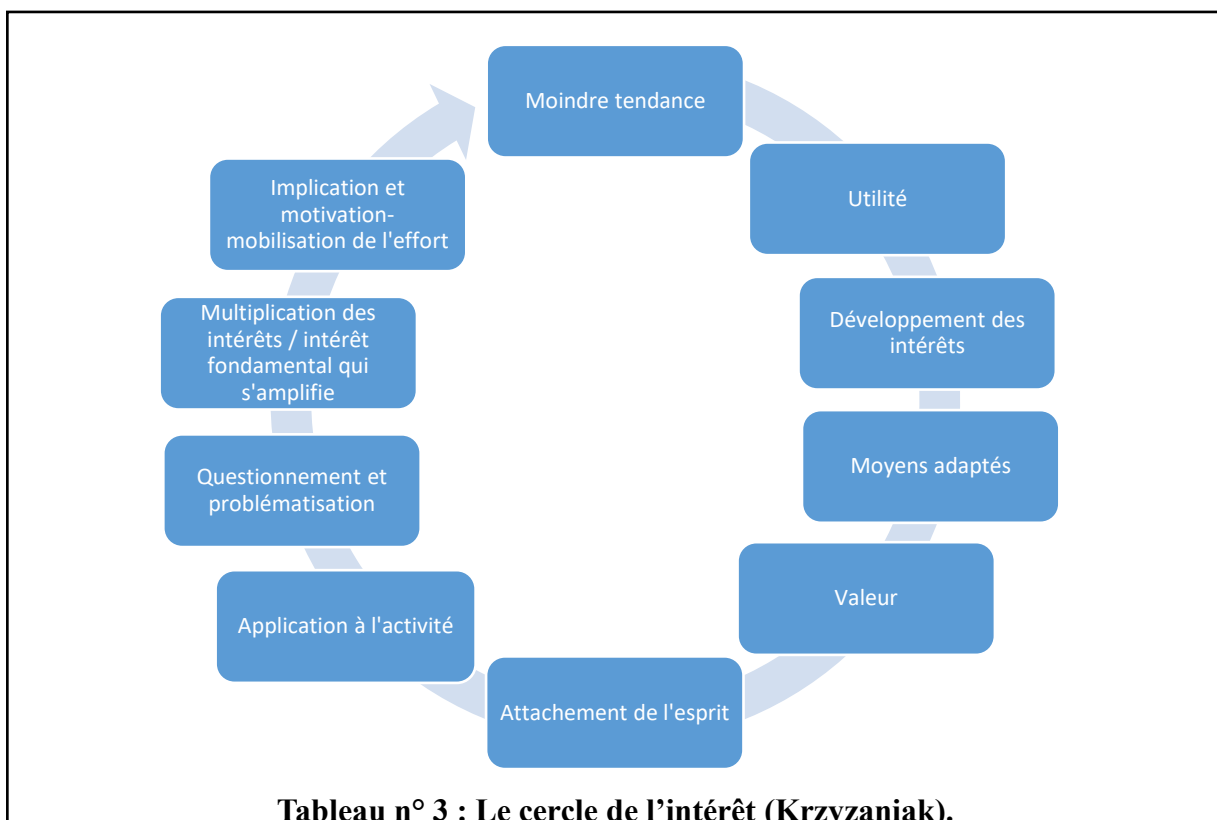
Moindre tendance

Utilité

Développement des intérêts

Moyens adaptés

Valeur

Attachement de l'esprit

Application à l'activité

Questionnement et problématisation

Multiplication des intérêts / intérêt fondamental qui s'amplifie

Implication et motivation-mobilisation de l'effort

Tableau n° 3 : Le cercle de l'intérêt (Krzyzaniak).